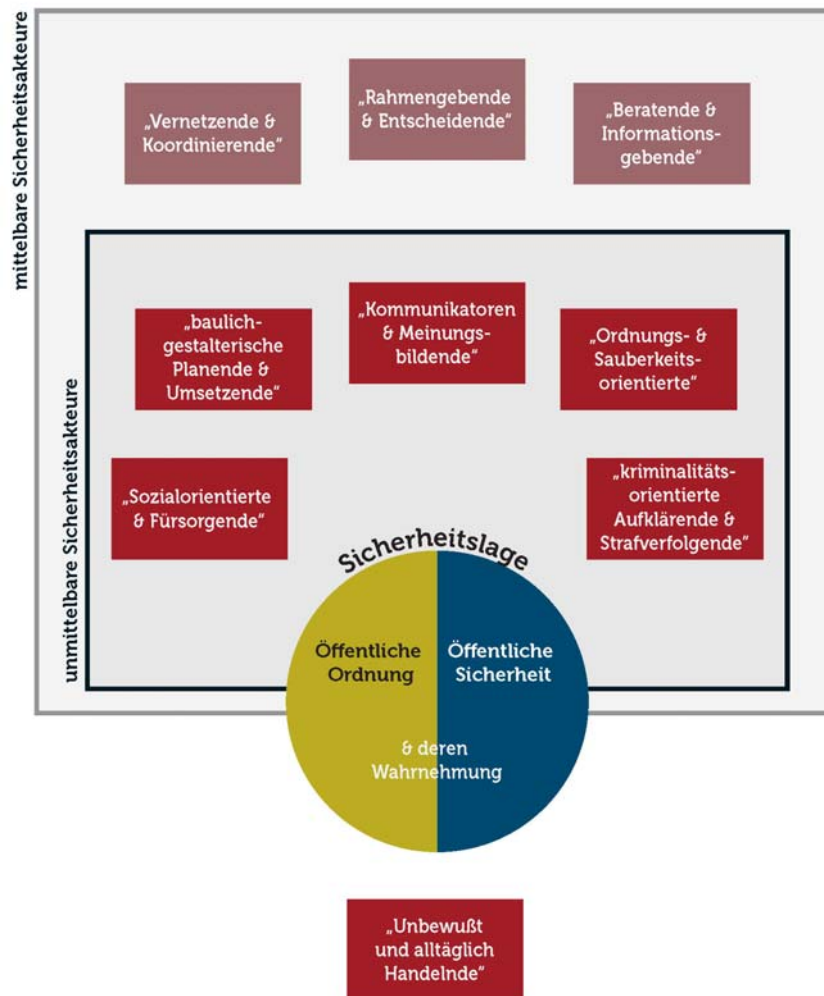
mittelbare Sicherheitsakteure

„Vernetzende & Koordinierende"

„Rahmengebende & Entscheidende"

„Beratende & Informationsgebende"

unmittelbare Sicherheitsakteure

„baulich-gestalterische Planende & Umsetzende"

„Kommunikatoren & Meinungsbildende"

„Ordnungs- & Sauberkeitsorientierte"

„Sozialorientierte & Fürsorgende"

„kriminalitätsorientierte Aufklärende & Strafverfolgende"

Sicherheitslage

Öffentliche Ordnung

Öffentliche Sicherheit

& deren Wahrnehmung

„Unbewußt und alltäglich Handelnde"